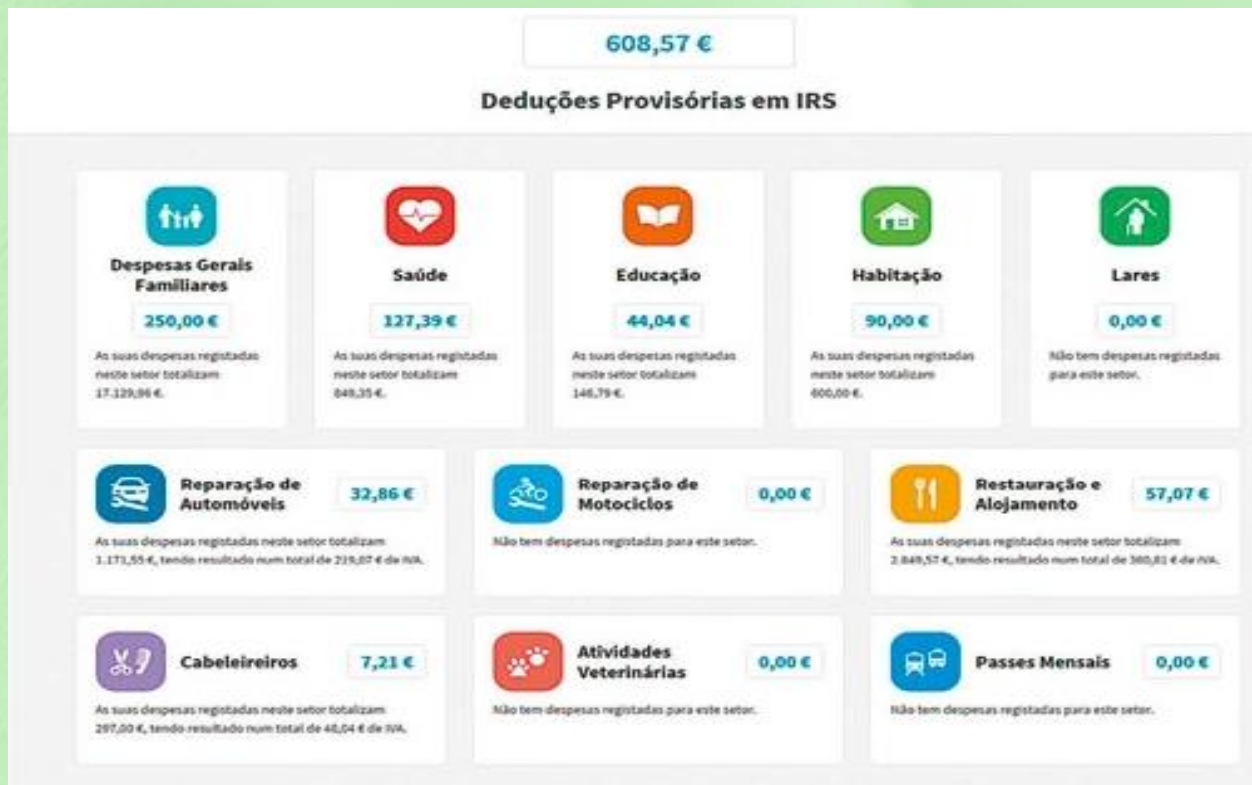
608,57 €

Deduções Provisórias em IRS

Despesas Gerais Familiares

250,00 €

As suas despesas registadas neste setor totalizam 17.129,96 €.

Saúde

127,39 €

As suas despesas registadas neste setor totalizam 849,35 €.

Educação

44,04 €

As suas despesas registadas neste setor totalizam 146,79 €.

Habitação

90,00 €

As suas despesas registadas neste setor totalizam 600,00 €.

Lares

0,00 €

Não tem despesas registadas para este setor.

Reparação de Automóveis

32,86 €

As suas despesas registadas neste setor totalizam 1.171,55 €, tendo resultado num total de 219,07 € de IVA.

Reparação de Motociclos

0,00 €

Não tem despesas registadas para este setor.

Restauração e Alojamento

57,07 €

As suas despesas registadas neste setor totalizam 2.849,57 €, tendo resultado num total de 380,81 € de IVA.

Cabeleireiros

7,21 €

As suas despesas registadas neste setor totalizam 297,00 €, tendo resultado num total de 48,04 € de IVA.

Atividades Veterinárias

0,00 €

Não tem despesas registadas para este setor.

Passes Mensais

0,00 €

Não tem despesas registadas para este setor.